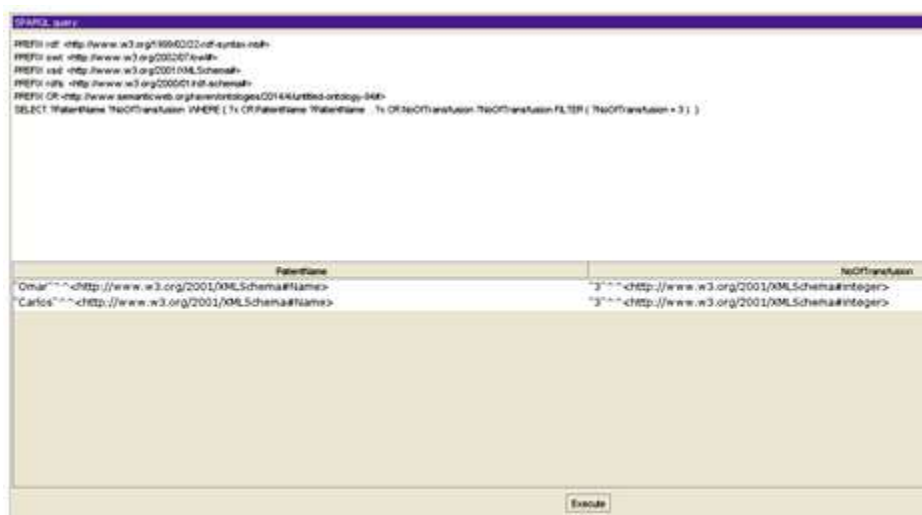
SPARQL query:

PREFIX rdf: <http://www.w3.org/1999/02/22-rdf-syntax-ns#>
PREFIX owl: <http://www.w3.org/2002/07/owl#>
PREFIX xsd: <http://www.w3.org/2001/XMLSchema#>
PREFIX rdfs: <http://www.w3.org/2000/01/rdf-schema#>
PREFIX CR:<http://www.semanticweb.org/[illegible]/ontologies/2014/4/untitled-ontology-84#>
SELECT ?PatientName ?NoOfTransfusion WHERE { ?x CR:PatientName ?PatientName . ?x CR:NoOfTransfusion ?NoOfTransfusion FILTER ( ?NoOfTransfusion = 3 ) }

| PatientName | NoOfTransfusion |
|---|---|
| "Omar"^^<http://www.w3.org/2001/XMLSchema#Name> | "3"^^<http://www.w3.org/2001/XMLSchema#integer> |
| "Carlos"^^<http://www.w3.org/2001/XMLSchema#Name> | "3"^^<http://www.w3.org/2001/XMLSchema#integer> |

Execute